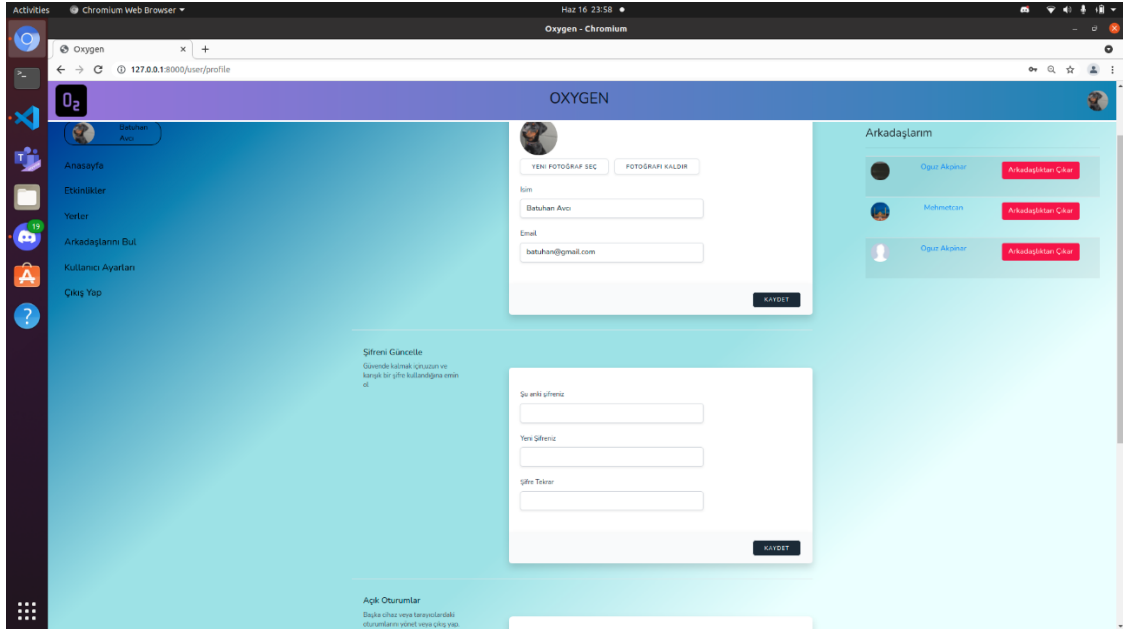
Activities Chromium Web Browser ▾ Haz 16 23:58 ●

Oxygen - Chromium

Oxygen ×   +

127.0.0.1:8000/user/profile

$O_2$

OXYGEN

Batuhan Avcı

Anasayfa

Etkinlikler

Yerler

Arkadaşlarını Bul

Kullanıcı Ayarları

Çıkış Yap

YENİ FOTOĞRAF SEÇ   FOTOĞRAFI KALDIR

İsim

Batuhan Avcı

Email

batuhan@gmail.com

KAYDET

Arkadaşlarım

| Oguz Akpinar | Arkadaşlıktan Çıkar |
|---|---|
| Mehmetran | Arkadaşlıktan Çıkar |
| Oguz Akpinar | Arkadaşlıktan Çıkar |

Şifreni Güncelle

Güvende kalmak için uzun ve karışık bir şifre kullandığına emin ol

Şu anki şifreniz

Yeni Şifreniz

Şifre Tekrar

KAYDET

Açık Oturumlar

Başka cihaz veya tarayıcılardaki oturumlarını yönet veya çıkış yap.

19